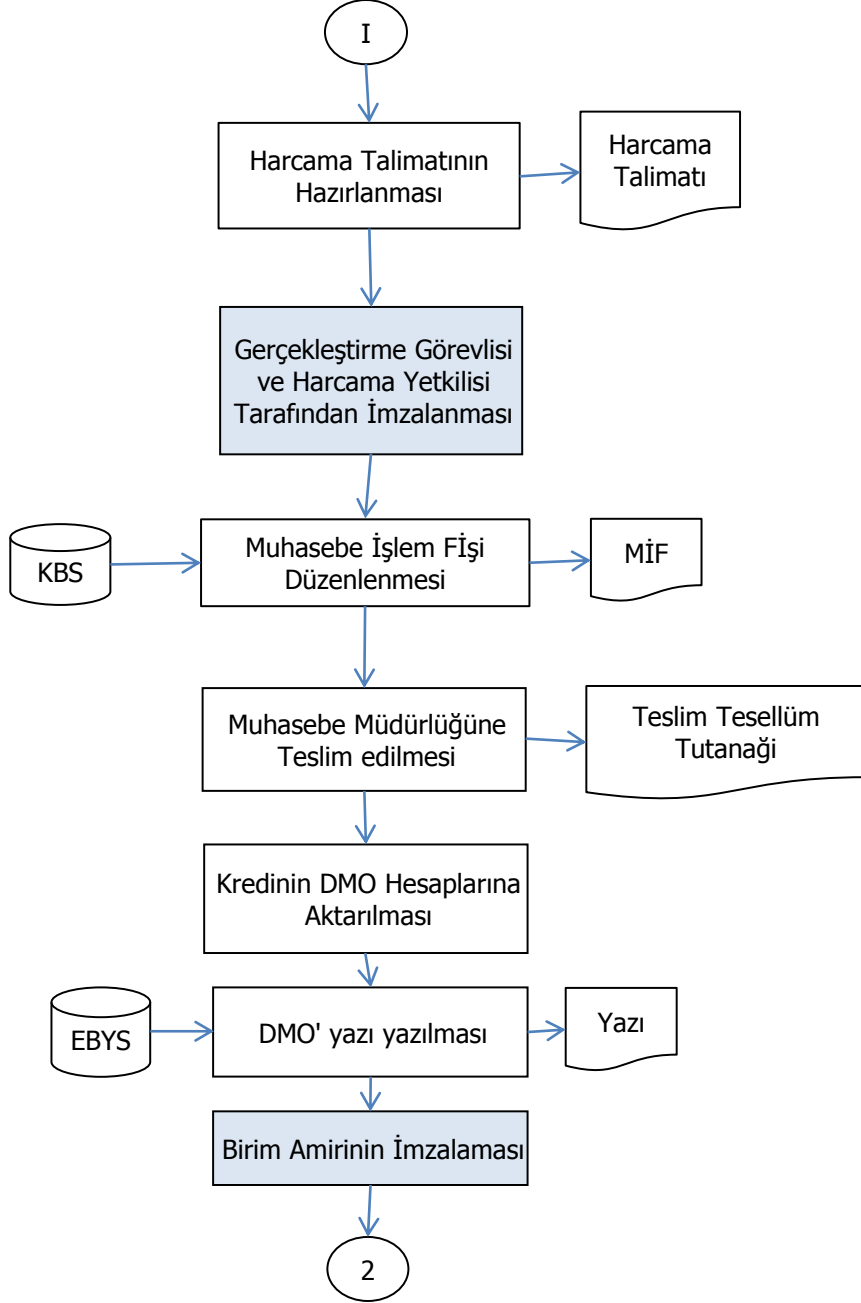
I

Harcama Talimatının Hazırlanması

Harcama Talimatı

Gerçekleştirme Görevlisi ve Harcama Yetkilisi Tarafından İmzalanması

KBS

Muhasebe İşlem FİşiDüzenlenmesi

MİF

Muhasebe Müdürlüğüne Teslim edilmesi

Teslim Tesellüm Tutanaği

Kredinin DMO Hesaplarına Aktarılması

EBYS

DMO' yazı yazılması

Yazı

Birim Amirinin İmzalaması

2